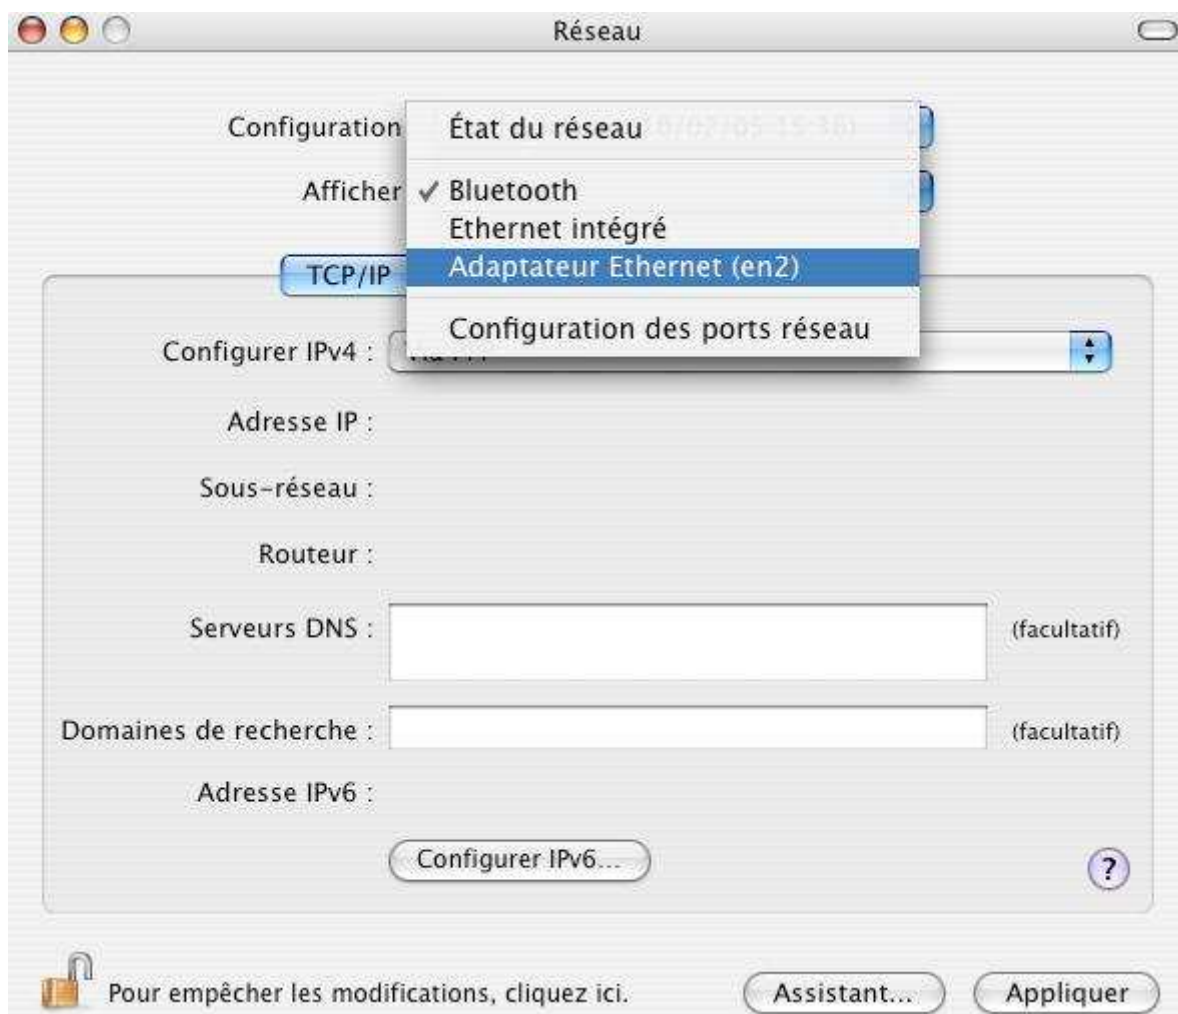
Réseau

Configuration
État du réseau
Afficher
✓ Bluetooth
Ethernet intégré
Adaptateur Ethernet (en2)
Configuration des ports réseau

TCP/IP

Configurer IPv4 :

Adresse IP :

Sous-réseau :

Routeur :

Serveurs DNS : (facultatif)

Domaines de recherche : (facultatif)

Adresse IPv6 :

Configurer IPv6...

?

Pour empêcher les modifications, cliquez ici.

Assistant...

Appliquer